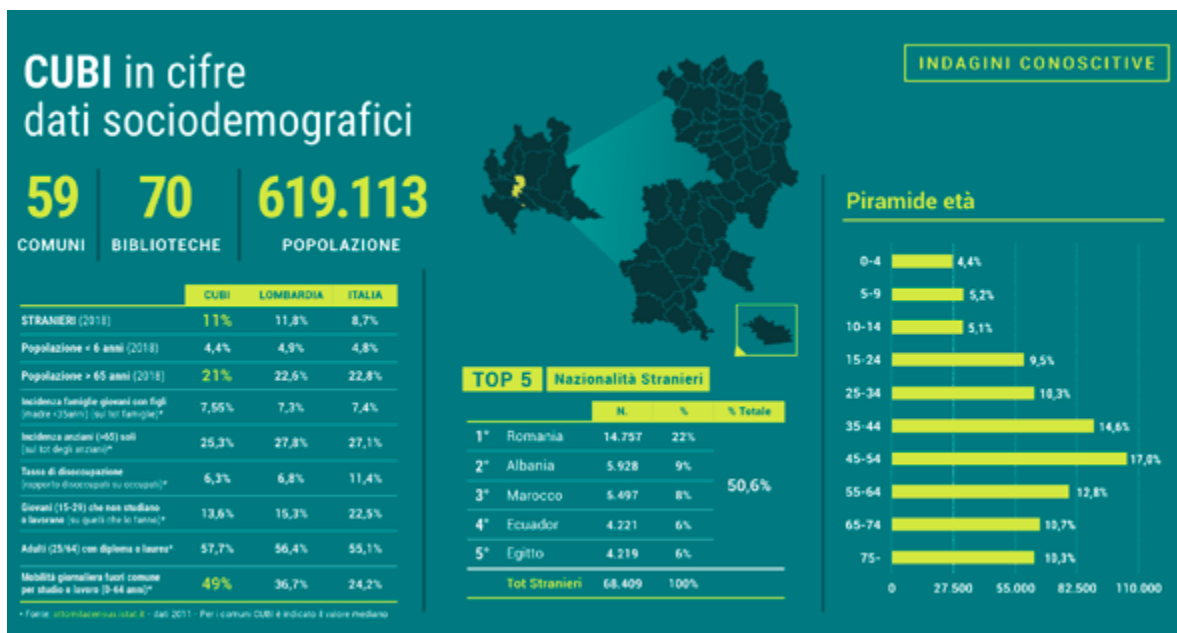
CUBI in cifre
dati sociodemografici

INDAGINI CONOSCITIVE

59 COMUNI

70 BIBLIOTECHE

619.113 POPOLAZIONE

| | CUBI | LOMBARDIA | ITALIA |
|---|---|---|---|
| STRANIERI (2018) | 11% | 11,8% | 8,7% |
| Popolazione < 6 anni (2018) | 4,4% | 4,9% | 4,8% |
| Popolazione > 65 anni (2018) | 21% | 22,6% | 22,8% |
| Incidenza famiglie giovani con figli (madre <35anni) (sul tot famiglie)* | 7,55% | 7,3% | 7,4% |
| Incidenza anziani (>65) soli (sul tot degli anziani)* | 25,3% | 27,8% | 27,1% |
| Tasso di disoccupazione (rapporto disoccupati su occupati)* | 6,3% | 6,8% | 11,4% |
| Giovani (15-29) che non studiano e lavorano (su quelli che lo fanno)* | 13,6% | 15,3% | 22,5% |
| Adulti (25/64) con diploma o laurea* | 57,7% | 56,4% | 55,1% |
| Mobilità giornaliera fuori comune per studio e lavoro (0-64 anni)* | 49% | 36,7% | 24,2% |

* Fonte: ottomilacensus.istat.it - dati 2011 - Per i comuni CUBI è indicato il valore mediano

TOP 5 Nazionalità Stranieri

| | | N. | % | % Totale |
|---|---|---|---|---|
| 1° | Romania | 14.757 | 22% | 50,6% |
| 2° | Albania | 5.928 | 9% | |
| 3° | Marocco | 5.497 | 8% | |
| 4° | Ecuador | 4.221 | 6% | |
| 5° | Egitto | 4.219 | 6% | |
| | Tot Stranieri | 68.409 | 100% | |

Piramide età

| Età | % |
|---|---|
| 0-4 | 4,4% |
| 5-9 | 5,2% |
| 10-14 | 5,1% |
| 15-24 | 9,5% |
| 25-34 | 10,3% |
| 35-44 | 14,6% |
| 45-54 | 17,0% |
| 55-64 | 12,8% |
| 65-74 | 10,7% |
| 75- | 10,3% |

0 27.500 55.000 82.500 110.000